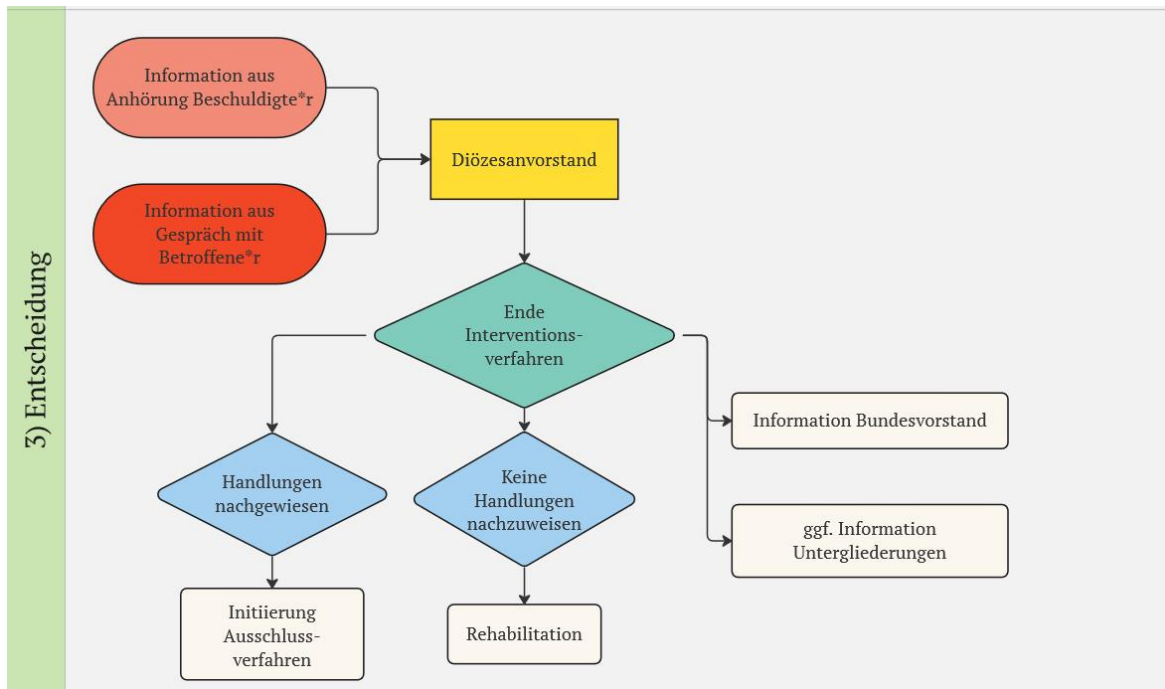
3) Entscheidung

Information aus Anhörung Beschuldigte*r

Information aus Gespräch mit Betroffene*r

Diözesanvorstand

Ende Interventionsverfahren

Information Bundesvorstand

ggf. Information Untergliederungen

Handlungen nachgewiesen

Keine Handlungen nachzuweisen

Initiierung Ausschlussverfahren

Rehabilitation